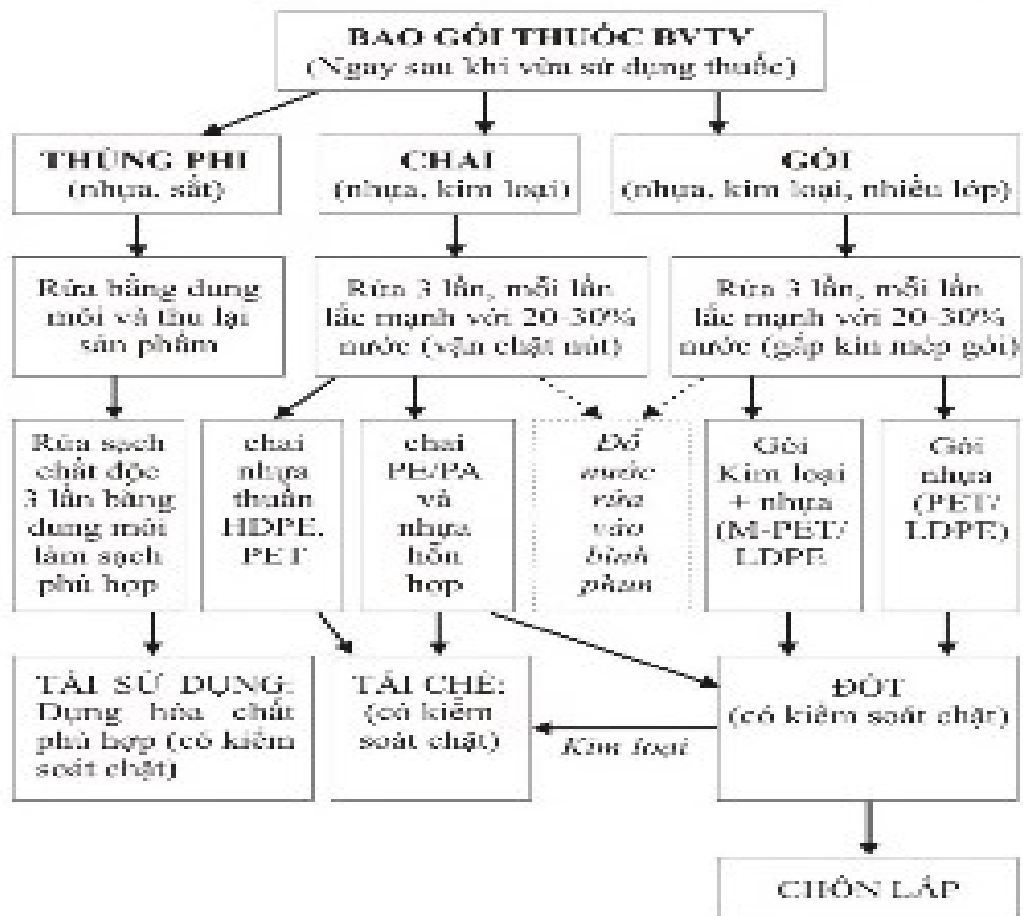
BAO GÓI THUỐC BVTV
(Ngay sau khi vừa sử dụng thuốc)

THÙNG PHI
(nhựa, sắt)

CHAI
(nhựa, kim loại)

GÓI
(nhựa, kim loại, nhiều lớp)

Rửa bằng dung môi và thu lại sản phẩm

Rửa 3 lần, mỗi lần lắc mạnh với 20-30% nước (vặn chặt nút)

Rửa 3 lần, mỗi lần lắc mạnh với 20-30% nước (gấp kín miệng gói)

Rửa sạch chất độc 3 lần bằng dung môi làm sạch phù hợp

chai nhựa thuần HDPE, PET

chai PE/PA và nhựa hỗn hợp

Đổ nước rửa vào bình phun

Gói Kim loại + nhựa (M-PET/ LDPE

Gói nhựa (PET/ LDPE)

TÁI SỬ DỤNG: Đựng hóa chất phù hợp (có kiểm soát chặt)

TÁI CHẾ: (có kiểm soát chặt)

Kim loại

ĐỐT
(có kiểm soát chặt)

CHÔN LẤP